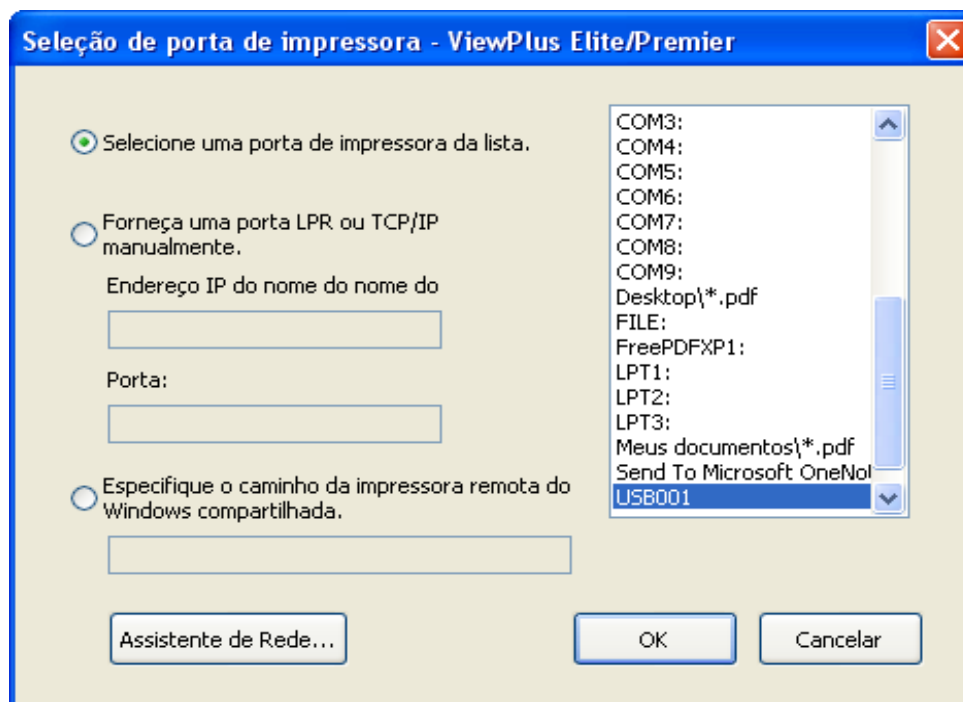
Seleção de porta de impressora - ViewPlus Elite/Premier

Selecione uma porta de impressora da lista.

Forneça uma porta LPR ou TCP/IP manualmente.

Endereço IP do nome do nome do

Porta:

Especifique o caminho da impressora remota do Windows compartilhada.

COM3:
COM4:
COM5:
COM6:
COM7:
COM8:
COM9:
Desktop\*.pdf
FILE:
FreePDFXP1:
LPT1:
LPT2:
LPT3:
Meus documentos\*.pdf
Send To Microsoft OneNol
USB001

Assistente de Rede...

OK

Cancelar